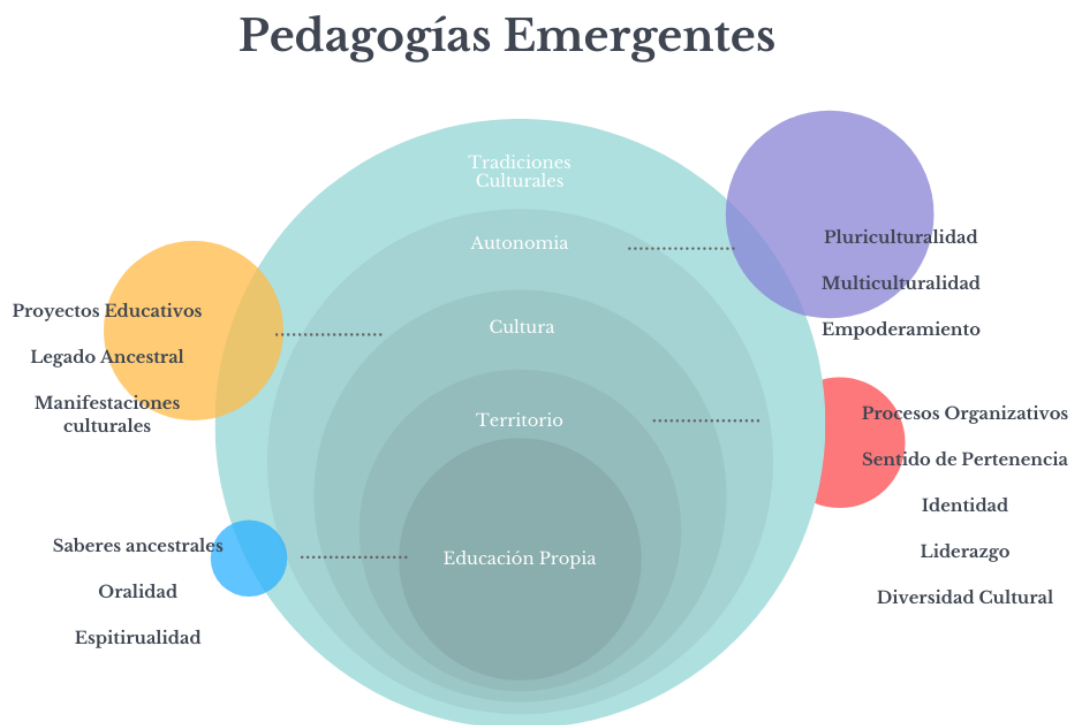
Pedagogías Emergentes

Tradiciones Culturales

Autonomia

Cultura

Territorio

Educación Propia

Proyectos Educativos

Legado Ancestral

Manifestaciones culturales

Saberes ancestrales

Oralidad

Espitirualidad

Pluriculturalidad

Multiculturalidad

Empoderamiento

Procesos Organizativos

Sentido de Pertenencia

Identidad

Liderazgo

Diversidad Cultural